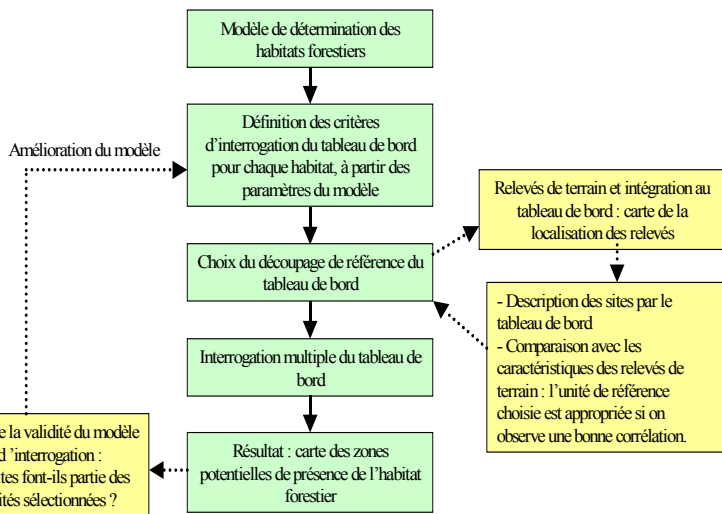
Modèle de détermination des habitats forestiers

Définition des critères d'interrogation du tableau de bord pour chaque habitat, à partir des paramètres du modèle

Amélioration du modèle

Relevés de terrain et intégration au tableau de bord : carte de la localisation des relevés

Choix du découpage de référence du tableau de bord

- Description des sites par le tableau de bord
- Comparaison avec les caractéristiques des relevés de terrain : l'unité de référence choisie est appropriée si on observe une bonne corrélation.

Interrogation multiple du tableau de bord

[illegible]e la validité du modèle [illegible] d 'interrogation : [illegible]tes font-ils partie des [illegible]ités sélectionnées ?

Résultat : carte des zones potentielles de présence de l'habitat forestier